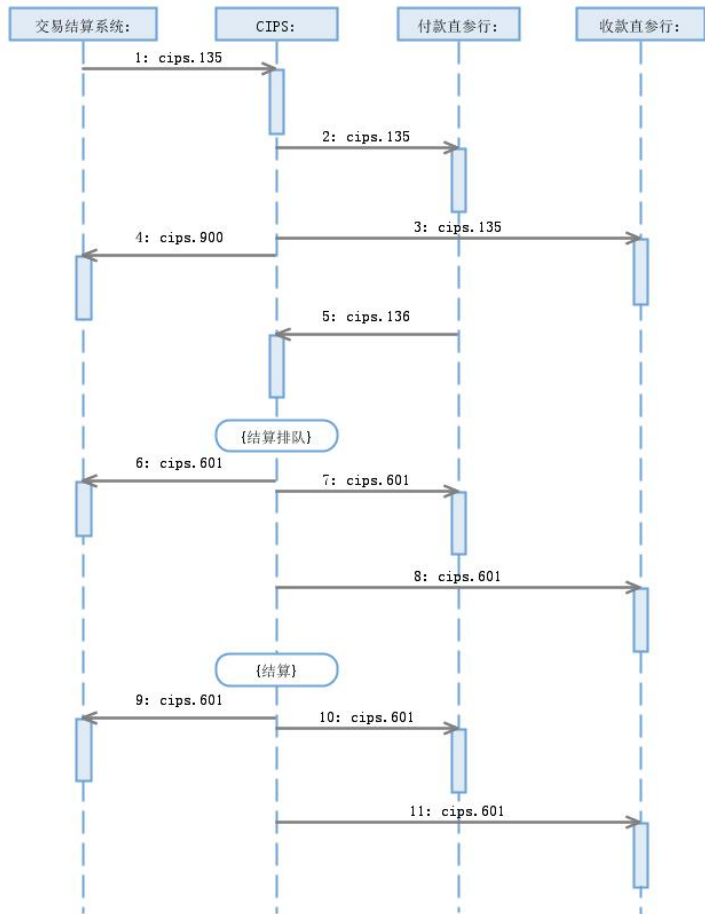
交易结算系统:

CIPS:

付款直参行:

收款直参行:

1: cips.135

2: cips.135

4: cips.900

3: cips.135

5: cips.136

{结算排队}

6: cips.601

7: cips.601

8: cips.601

{结算}

9: cips.601

10: cips.601

11: cips.601